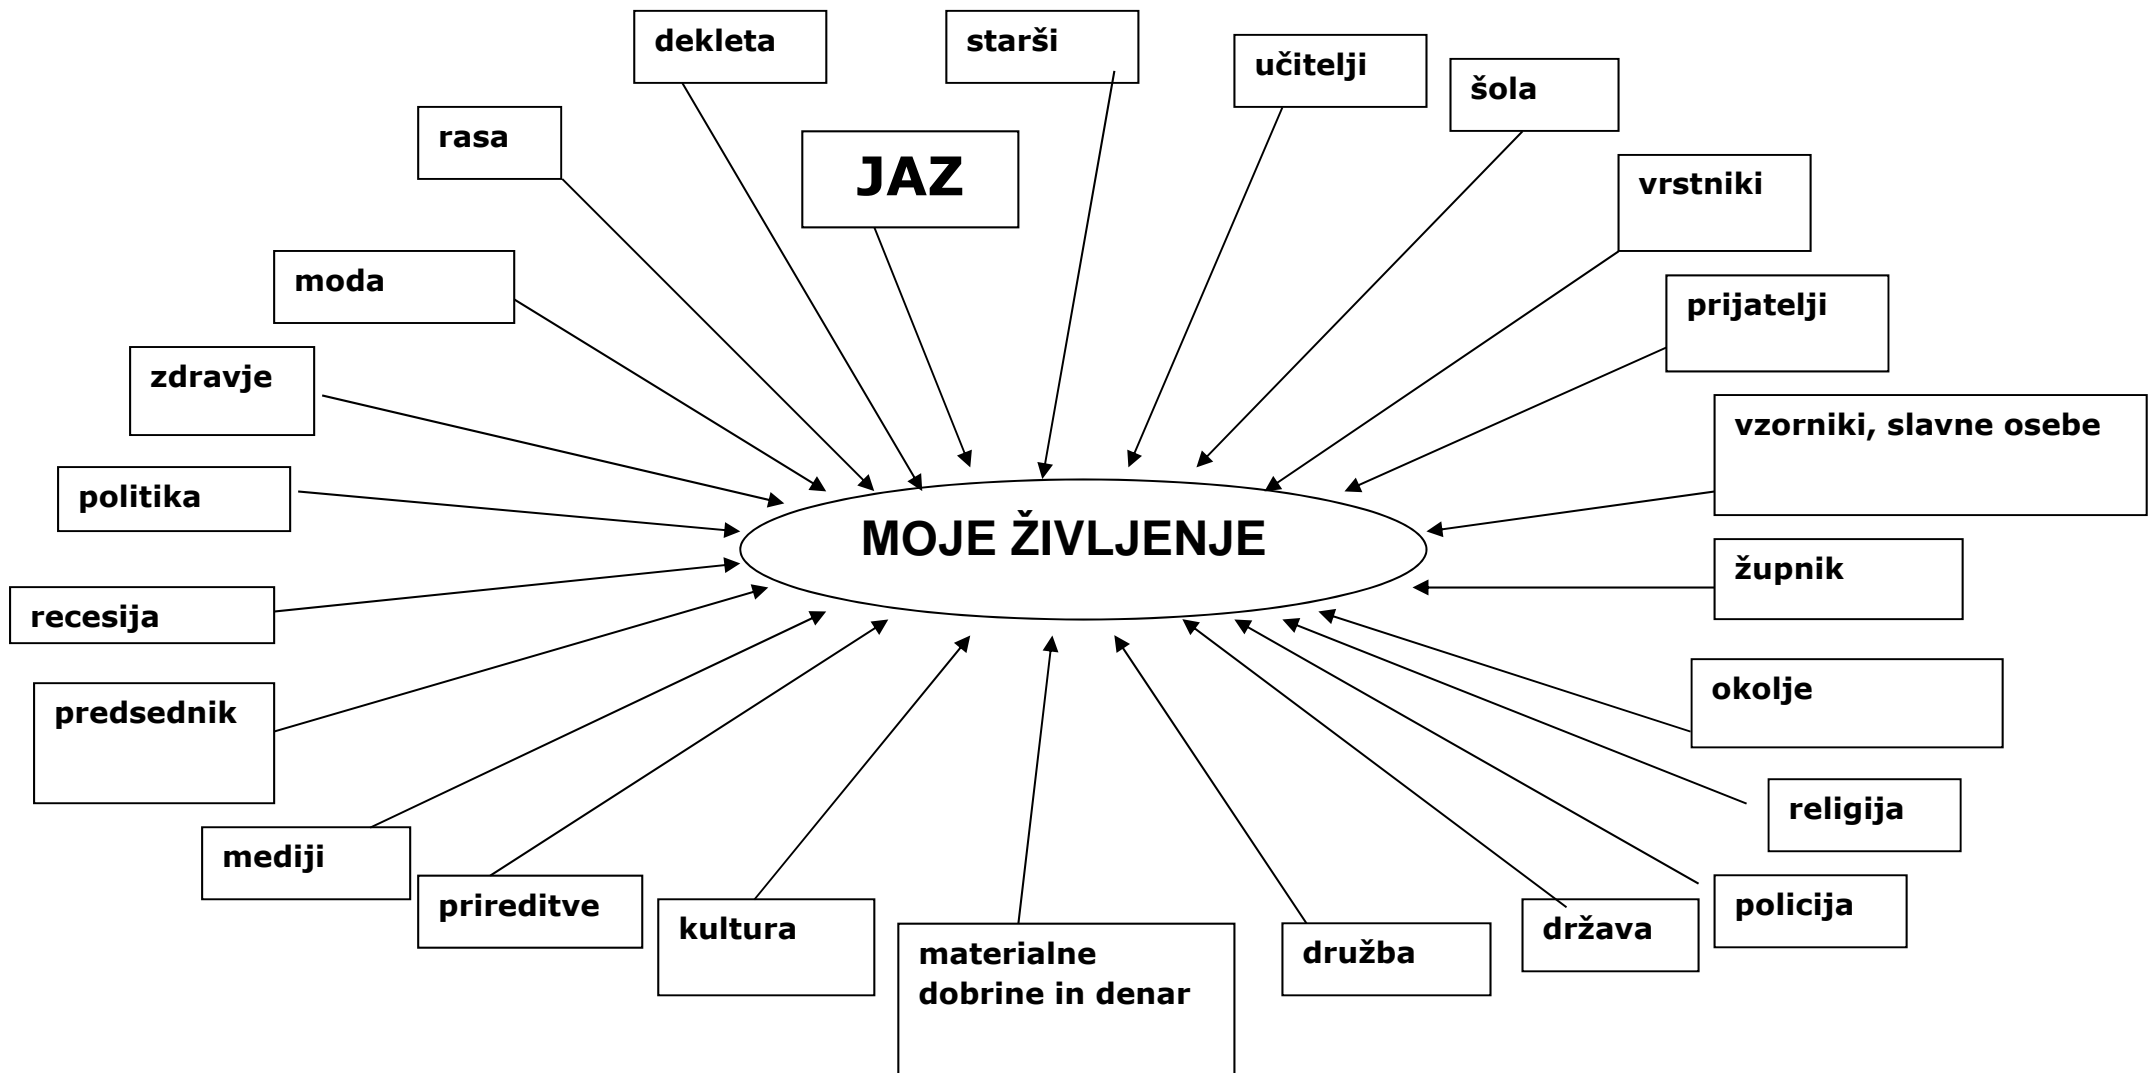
dekleta

starši

učitelji

šola

rasa

JAZ

vrstniki

moda

prijatelji

zdravje

vzorniki, slavne osebe

politika

MOJE ŽIVLJENJE

župnik

recesija

predsednik

okolje

religija

mediji

prireditve

kultura

materialne dobrine in denar

družba

država

policija